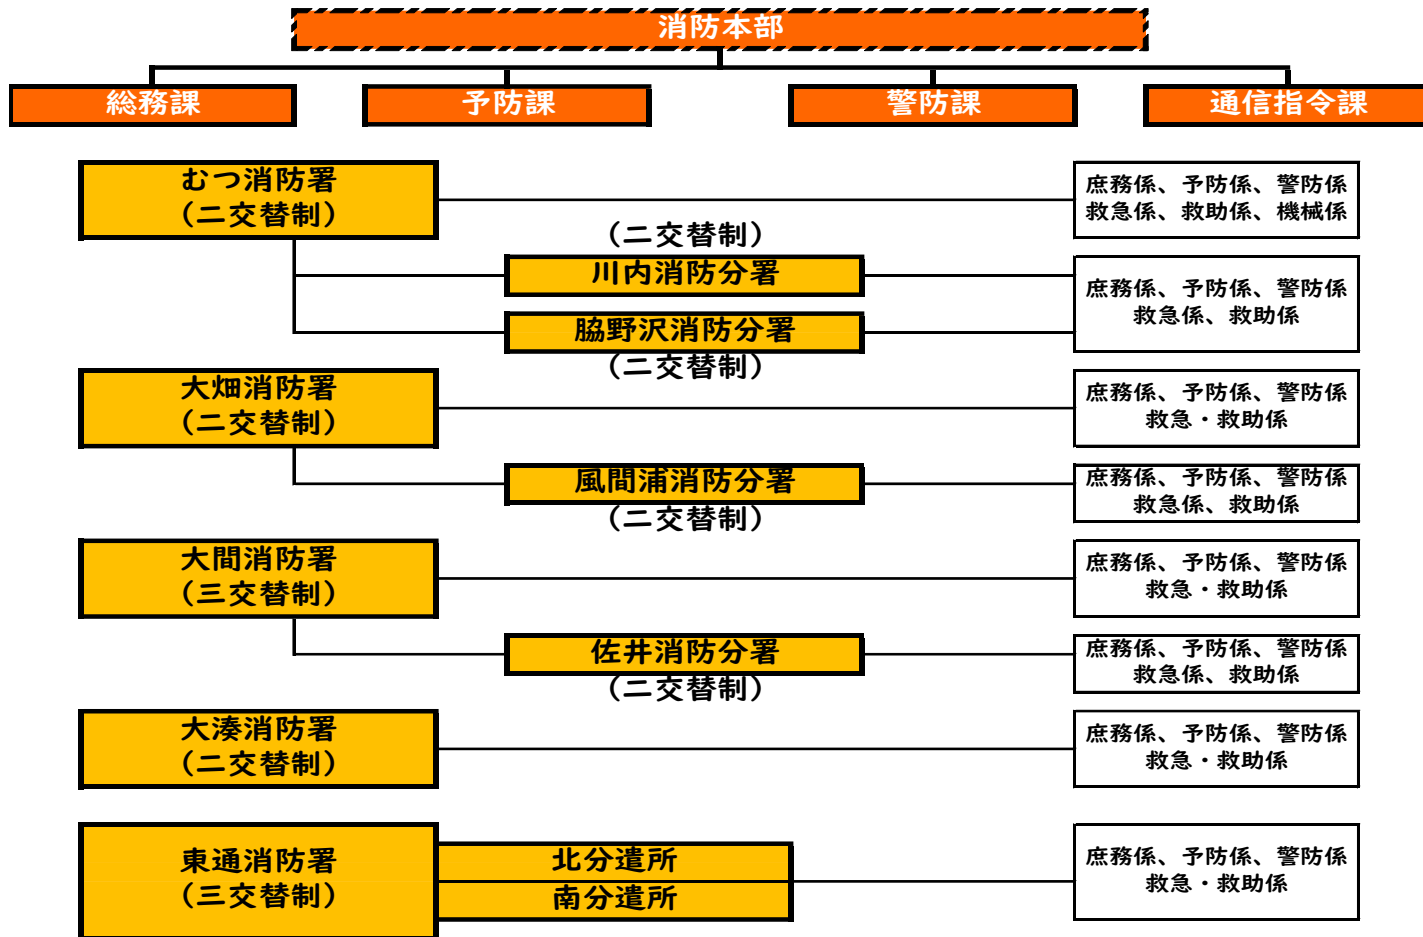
消防本部

総務課

予防課

警防課

通信指令課

むつ消防署
（二交替制）

庶務係、予防係、警防係
救急係、救助係、機械係

（二交替制）
川内消防分署

庶務係、予防係、警防係
救急係、救助係

脇野沢消防分署
（二交替制）

大畑消防署
（二交替制）

庶務係、予防係、警防係
救急・救助係

風間浦消防分署
（二交替制）

庶務係、予防係、警防係
救急係、救助係

大間消防署
（三交替制）

庶務係、予防係、警防係
救急・救助係

佐井消防分署
（二交替制）

庶務係、予防係、警防係
救急係、救助係

大湊消防署
（二交替制）

庶務係、予防係、警防係
救急・救助係

東通消防署
（三交替制）

北分遣所
南分遣所

庶務係、予防係、警防係
救急・救助係